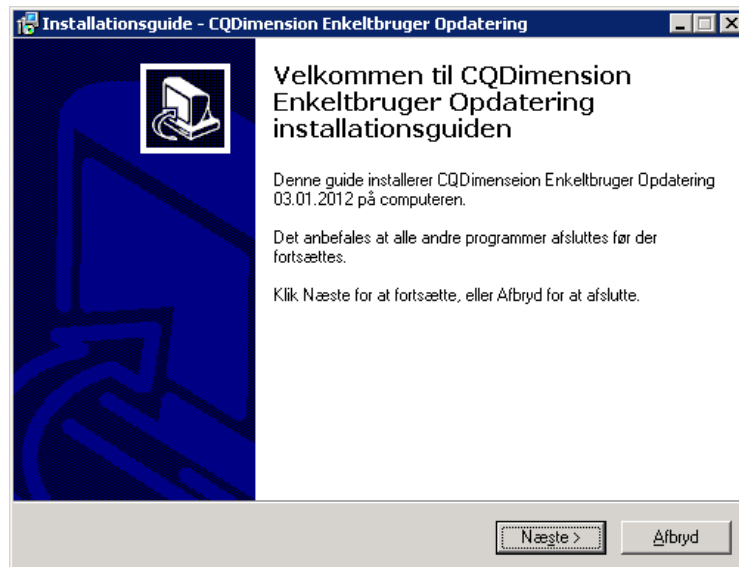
Installationsguide - CQDimension Enkeltbruger Opdatering

Velkommen til CQDimension Enkeltbruger Opdatering installationsguiden

Denne guide installerer CQDimenseion Enkeltbruger Opdatering 03.01.2012 på computeren.

Det anbefales at alle andre programmer afsluttes før der fortsættes.

Klik Næste for at fortsætte, eller Afbryd for at afslutte.

Næste >
Afbryd